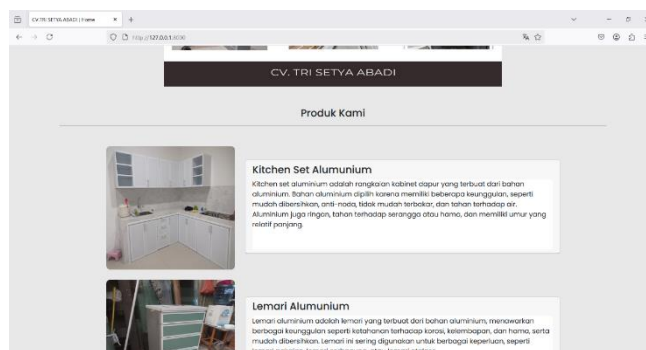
CV. TRI SETYA ABADI | Home × +

http://127.0.0.1:8000

CV. TRI SETYA ABADI

Produk Kami

Kitchen Set Alumunium

Kitchen set aluminium adalah rangkaian kabinet dapur yang terbuat dari bahan aluminium. Bahan aluminium dipilih karena memiliki beberapa keunggulan, seperti mudah dibersihkan, anti-noda, tidak mudah terbakar, dan tahan terhadap air. Aluminium juga ringan, tahan terhadap serangga atau hama, dan memiliki umur yang relatif panjang.

Lemari Alumunium

Lemari aluminium adalah lemari yang terbuat dari bahan aluminium, menawarkan berbagai keunggulan seperti ketahanan terhadap korosi, kelembapan, dan hama, serta mudah dibersihkan. Lemari ini sering digunakan untuk berbagai keperluan, seperti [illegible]